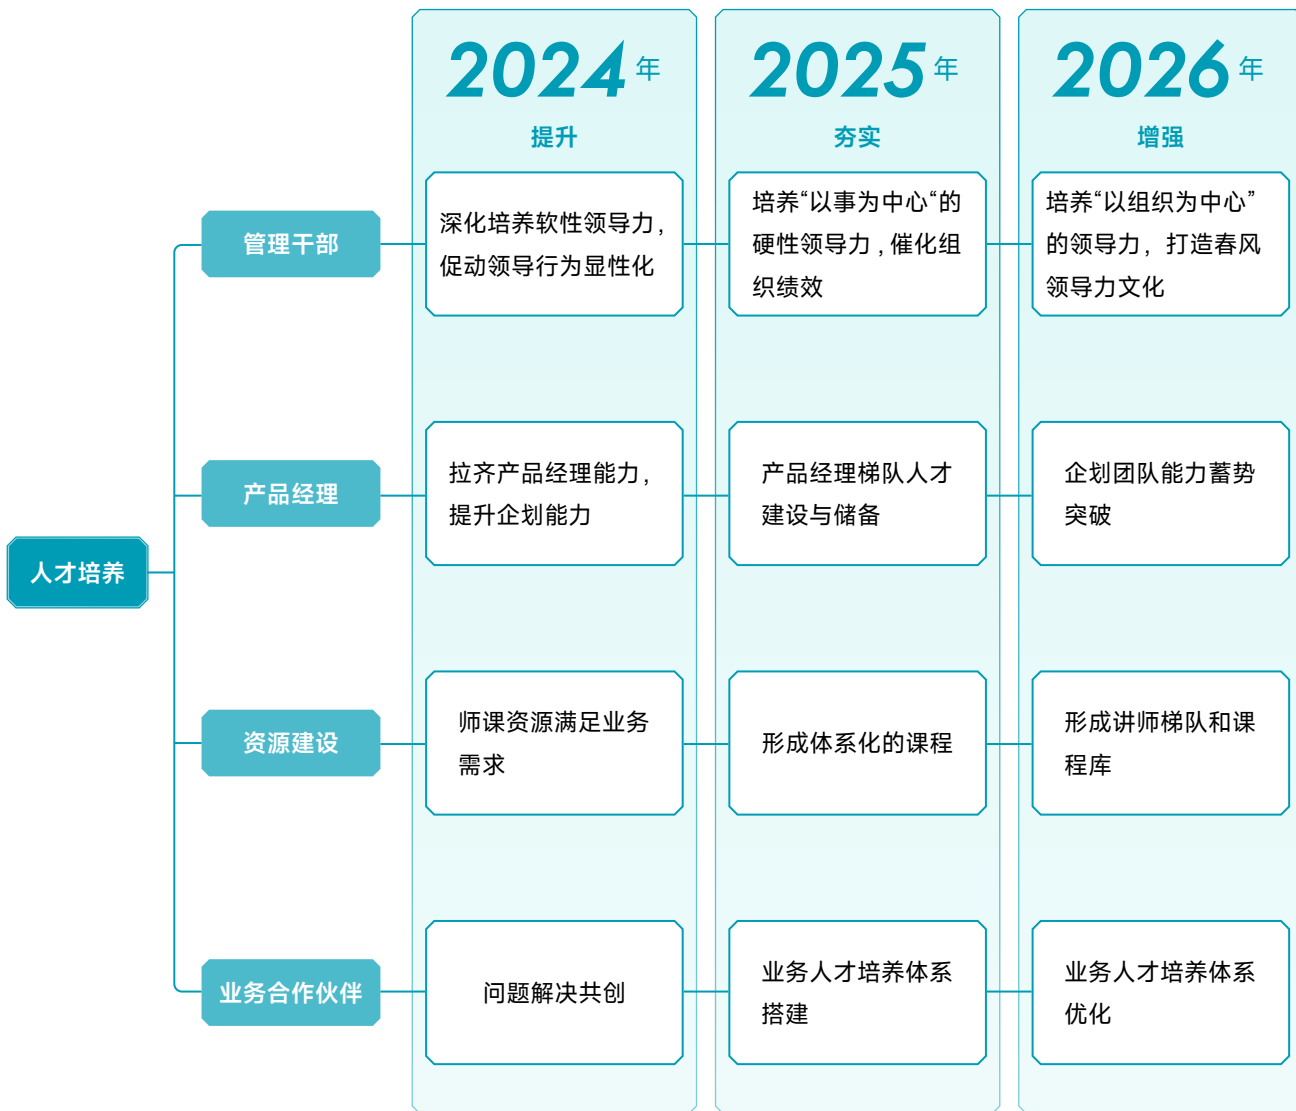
2024年
提升

2025年
夯实

2026年
增强

人才培养

管理干部

深化培养软性领导力，促动领导行为显性化

培养“以事为中心“的硬性领导力，催化组织绩效

培养“以组织为中心”的领导力，打造春风领导力文化

产品经理

拉齐产品经理能力，提升企划能力

产品经理梯队人才建设与储备

企划团队能力蓄势突破

资源建设

师课资源满足业务需求

形成体系化的课程

形成讲师梯队和课程库

业务合作伙伴

问题解决共创

业务人才培养体系搭建

业务人才培养体系优化